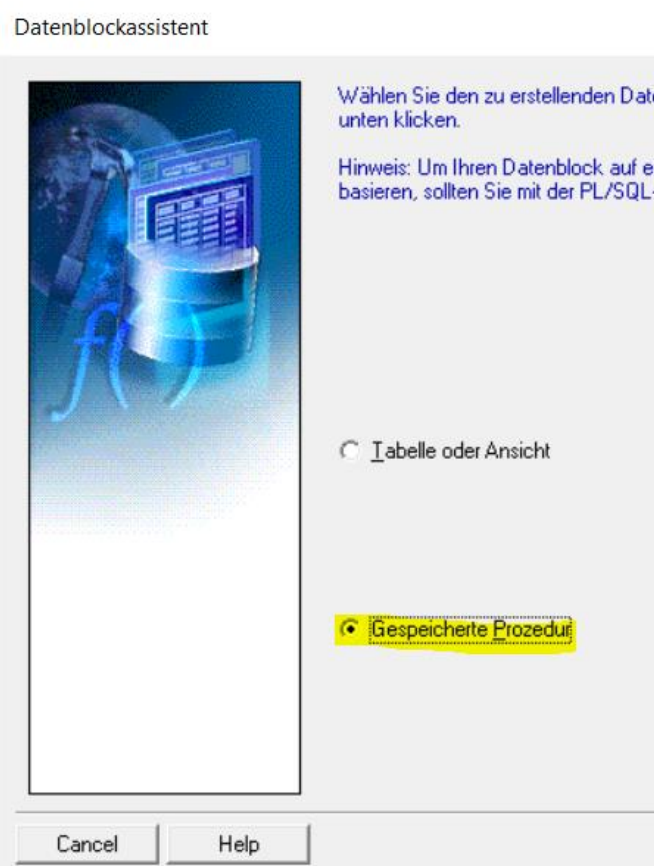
Datenblockassistent

Wählen Sie den zu erstellenden Dat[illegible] unten klicken.

Hinweis: Um Ihren Datenblock auf e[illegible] basieren, sollten Sie mit der PL/SQL-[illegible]

Tabelle oder Ansicht

Gespeicherte Prozedur

Cancel

Help